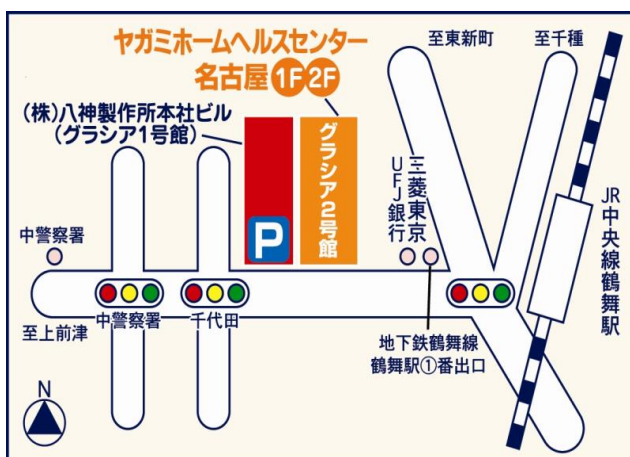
ヤガミホームヘルスセンター
名古屋 1F 2F

至東新町

至千種

(株)八神製作所本社ビル
(グラシア1号館)

グラシア2号館

P

三菱東京UFJ銀行

JR中央線鶴舞駅

中警察署

至上前津

中警察署

千代田

地下鉄鶴舞線
鶴舞駅①番出口

N